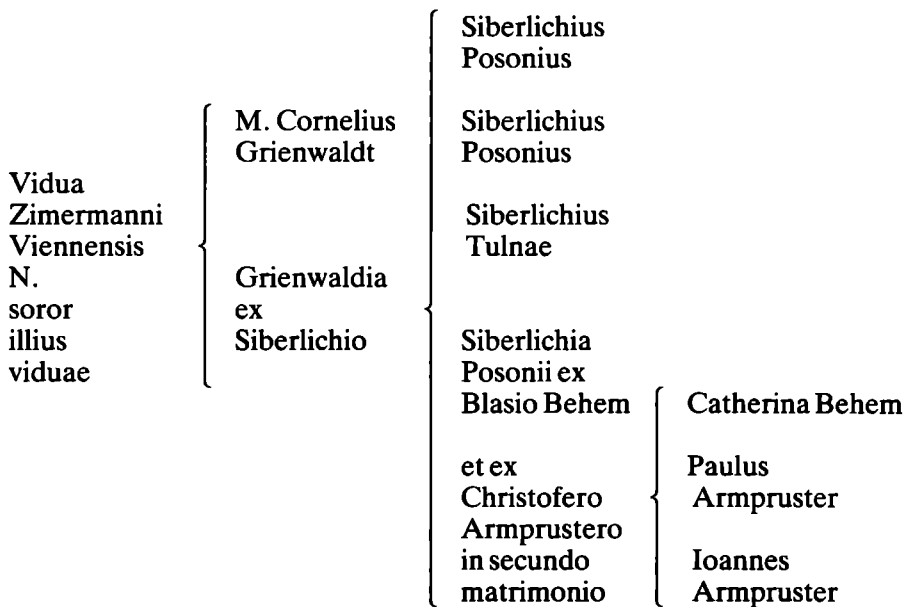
Vidua Zimermanni Viennensis N. soror illius viduae

M. Cornelius Grienwaldt

Grienwaldia ex Siberlichio

Siberlichius Posonius

Siberlichius Posonius

Siberlichius Tulnae

Siberlichia Posonii ex Blasio Behem

et ex Christofero Armprustero in secundo matrimonio

Catherina Behem

Paulus Armpruster

Ioannes Armpruster